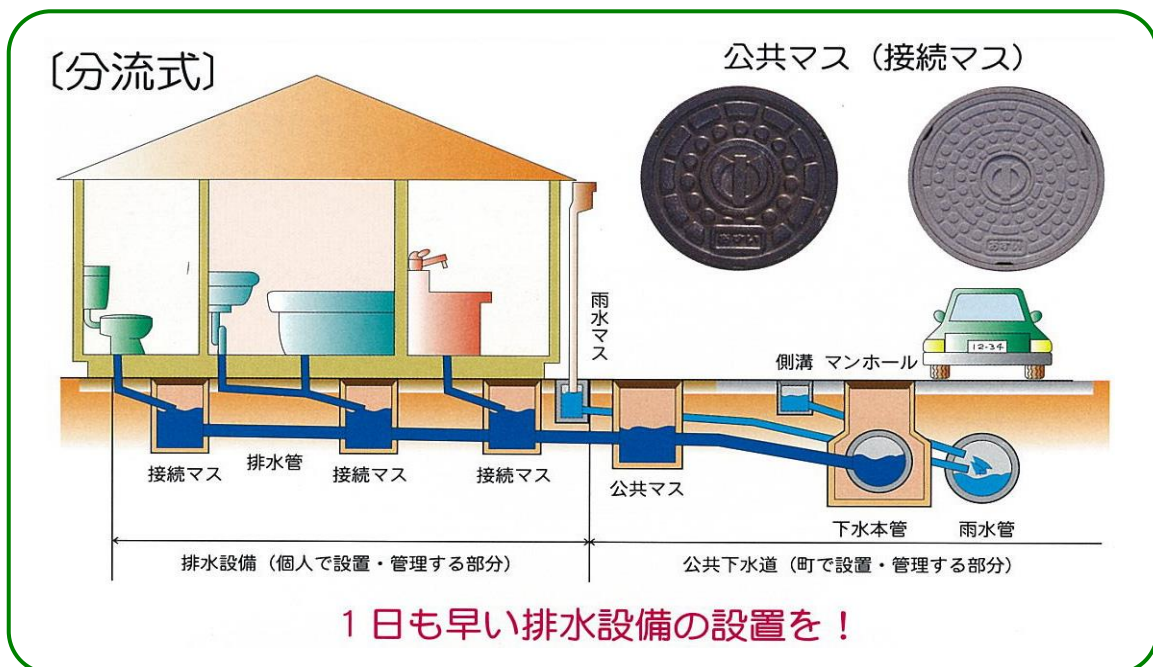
〔分流式〕

公共マス（接続マス）

雨水マス

側溝　マンホール

12-34

接続マス　排水管　接続マス　接続マス

公共マス

下水本管　雨水管

排水設備（個人で設置・管理する部分）

公共下水道（町で設置・管理する部分）

１日も早い排水設備の設置を！